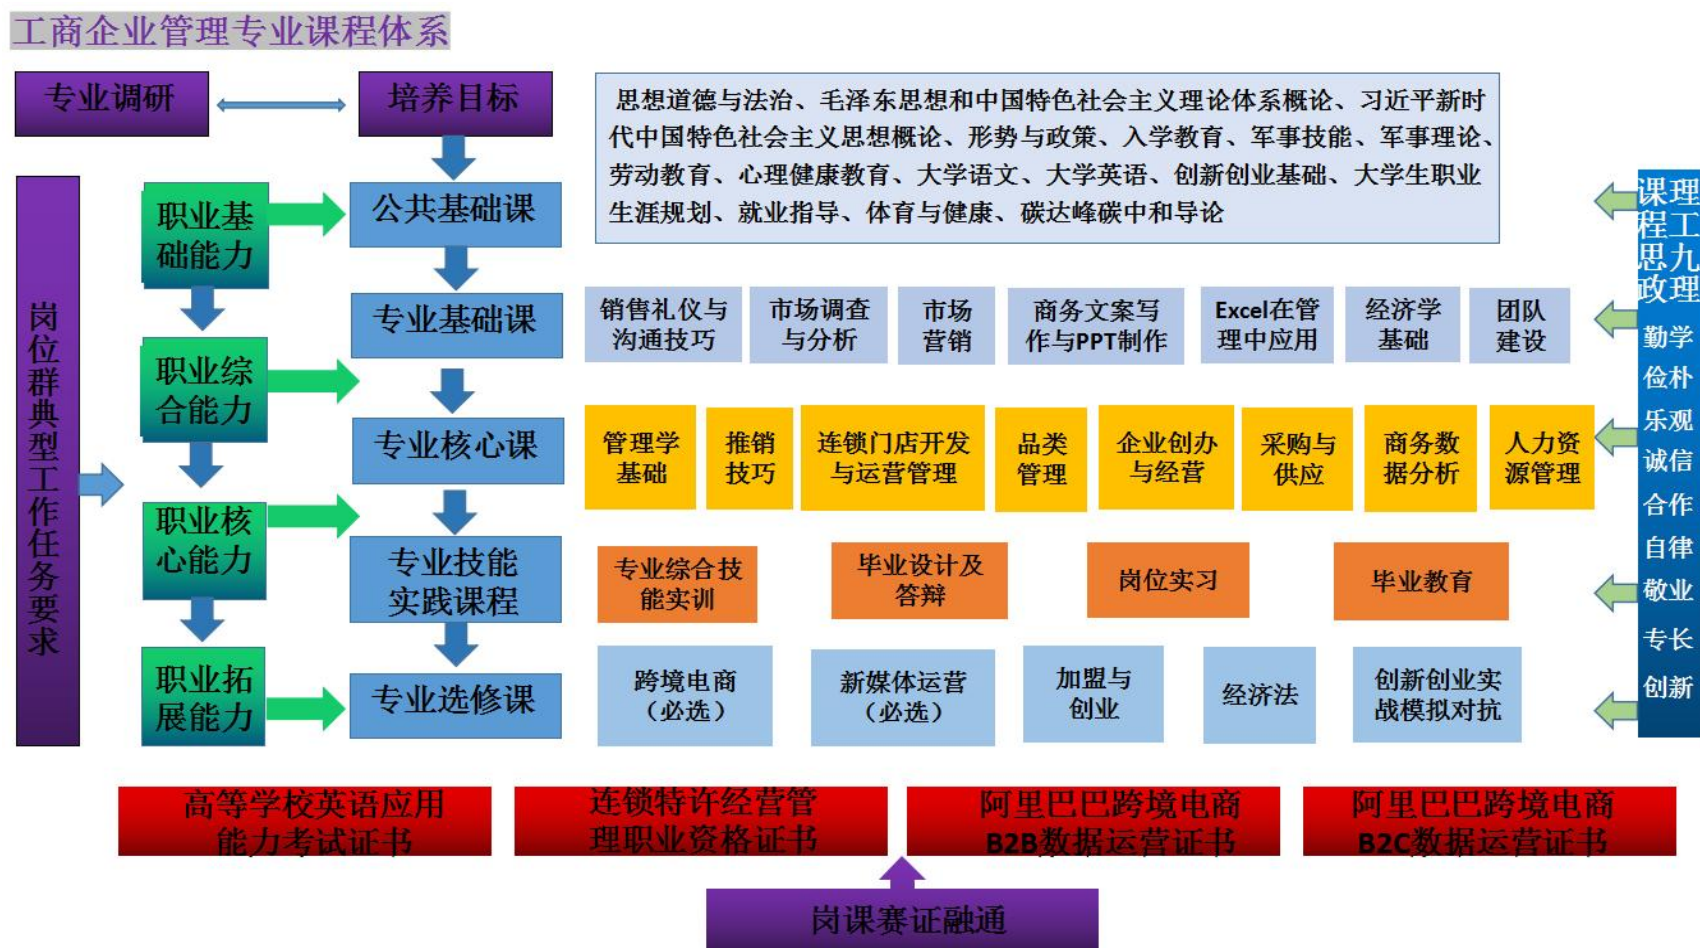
工商企业管理专业课程体系

专业调研

培养目标

岗位群典型工作任务要求

职业基础能力

职业综合能力

职业核心能力

职业拓展能力

公共基础课

专业基础课

专业核心课

专业技能实践课程

专业选修课

思想道德与法治、毛泽东思想和中国特色社会主义理论体系概论、习近平新时代中国特色社会主义思想概论、形势与政策、入学教育、军事技能、军事理论、劳动教育、心理健康教育、大学语文、大学英语、创新创业基础、大学生职业生涯规划、就业指导、体育与健康、碳达峰碳中和导论

销售礼仪与沟通技巧

市场调查与分析

市场营销

商务文案写作与PPT制作

Excel在管理中应用

经济学基础

团队建设

管理学基础

推销技巧

连锁门店开发与运营管理

品类管理

企业创办与经营

采购与供应

商务数据分析

人力资源管理

专业综合技能实训

毕业设计及答辩

岗位实习

毕业教育

跨境电商（必选）

新媒体运营（必选）

加盟与创业

经济法

创新创业实战模拟对抗

课程思政
理工九
勤学
俭朴
乐观
诚信
合作
自律
敬业
专长
创新

高等学校英语应用能力考试证书

连锁特许经营管理职业资格证书

阿里巴巴跨境电商B2B数据运营证书

阿里巴巴跨境电商B2C数据运营证书

岗课赛证融通